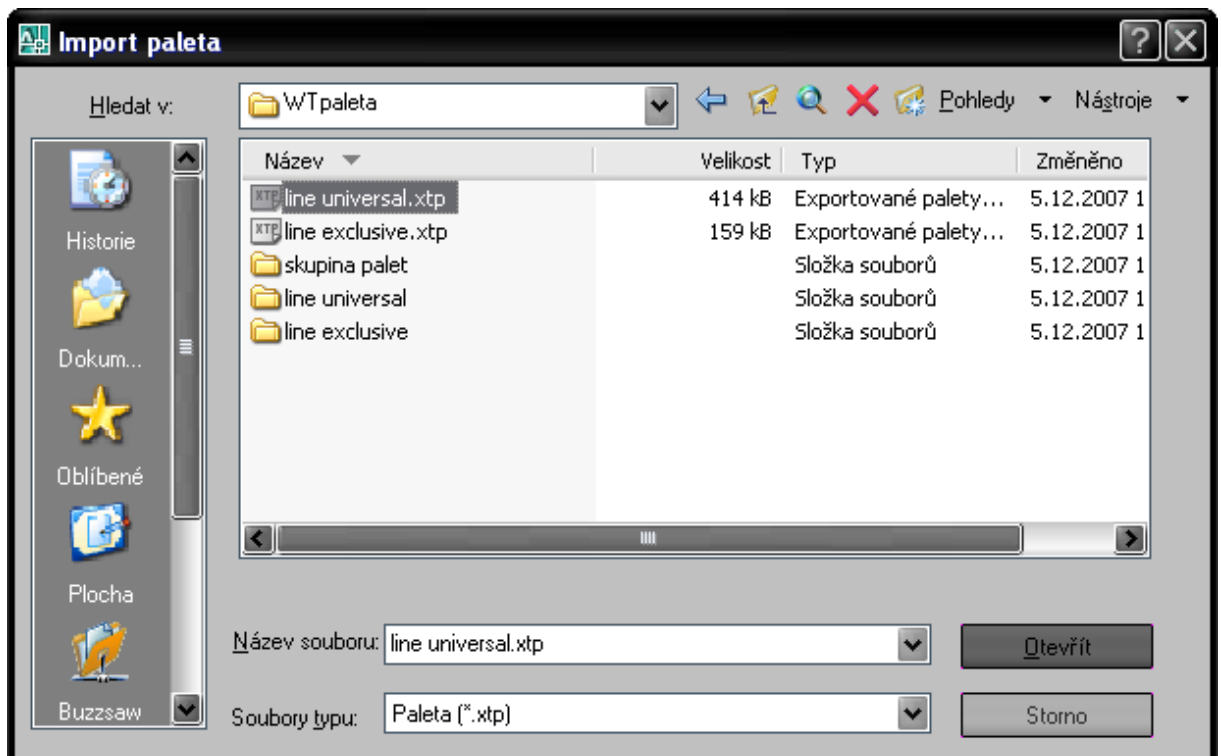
Import paleta

Hledat v: WTpaleta

Pohledy ▾ Nástroje ▾

Historie
Dokum...
Oblíbené
Plocha
Buzzsaw

| Název | Velikost | Typ | Změněno |
|---|---|---|---|
| line universal.xtp | 414 kB | Exportované palety... | 5.12.2007 1 |
| line exclusive.xtp | 159 kB | Exportované palety... | 5.12.2007 1 |
| skupina palet | | Složka souborů | 5.12.2007 1 |
| line universal | | Složka souborů | 5.12.2007 1 |
| line exclusive | | Složka souborů | 5.12.2007 1 |

Název souboru: line universal.xtp
Otevřít

Soubory typu: Paleta (*.xtp)
Storno